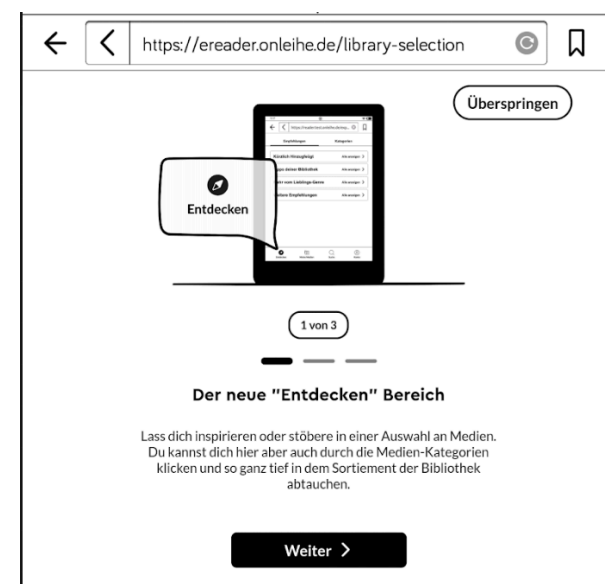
https://ereader.onleihe.de/library-selection

Überspringen

Entdecken

1 von 3

Der neue "Entdecken" Bereich

Lass dich inspirieren oder stöbere in einer Auswahl an Medien. Du kannst dich hier aber auch durch die Medien-Kategorien klicken und so ganz tief in dem Sortiement der Bibliothek abtauchen.

Weiter >